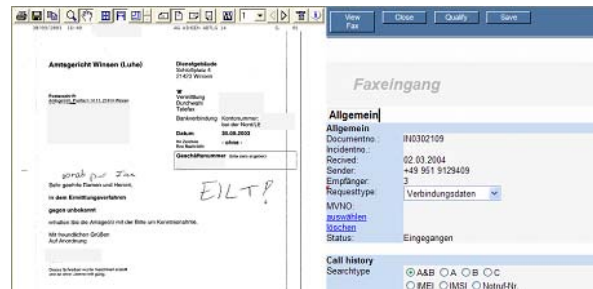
Amtsgericht Winsen (Luhe)

Dienstgebäude
Schloßplatz 6
21423 Winsen

Verbindung
Durchwahl
Telefax

Bankverbindung Kontonummer bei der Nord/LB

Datum 30.09.2003

Ihr Zeichen
Bei Antwort bitte angeben

Geschäftsnummer (bitte stets angeben)

vorab per Fax

EILT!

Sehr geehrte Damen und Herren,

in dem Ermittlungsverfahren

gegen unbekannt

erhalten Sie die Amtsgericht mit der Bitte um Kenntnisnahme.

Mit freundlichen Grüßen
Auf Anordnung

View Fax
Close
Qualify
Save

Faxeingang

Allgemein

Allgemein
Documentno.: IN0302109
Incidentno.:
Recived: 02.03.2004
Sender: +49 951 9129409
Empfänger: 3
Requesttype: Verbindungsdaten
MVNO:
auswählen
löschen
Status: Eingegangen

Call history
Searchtype
A&B A B C
IMEI IMSI Notruf-Nr.